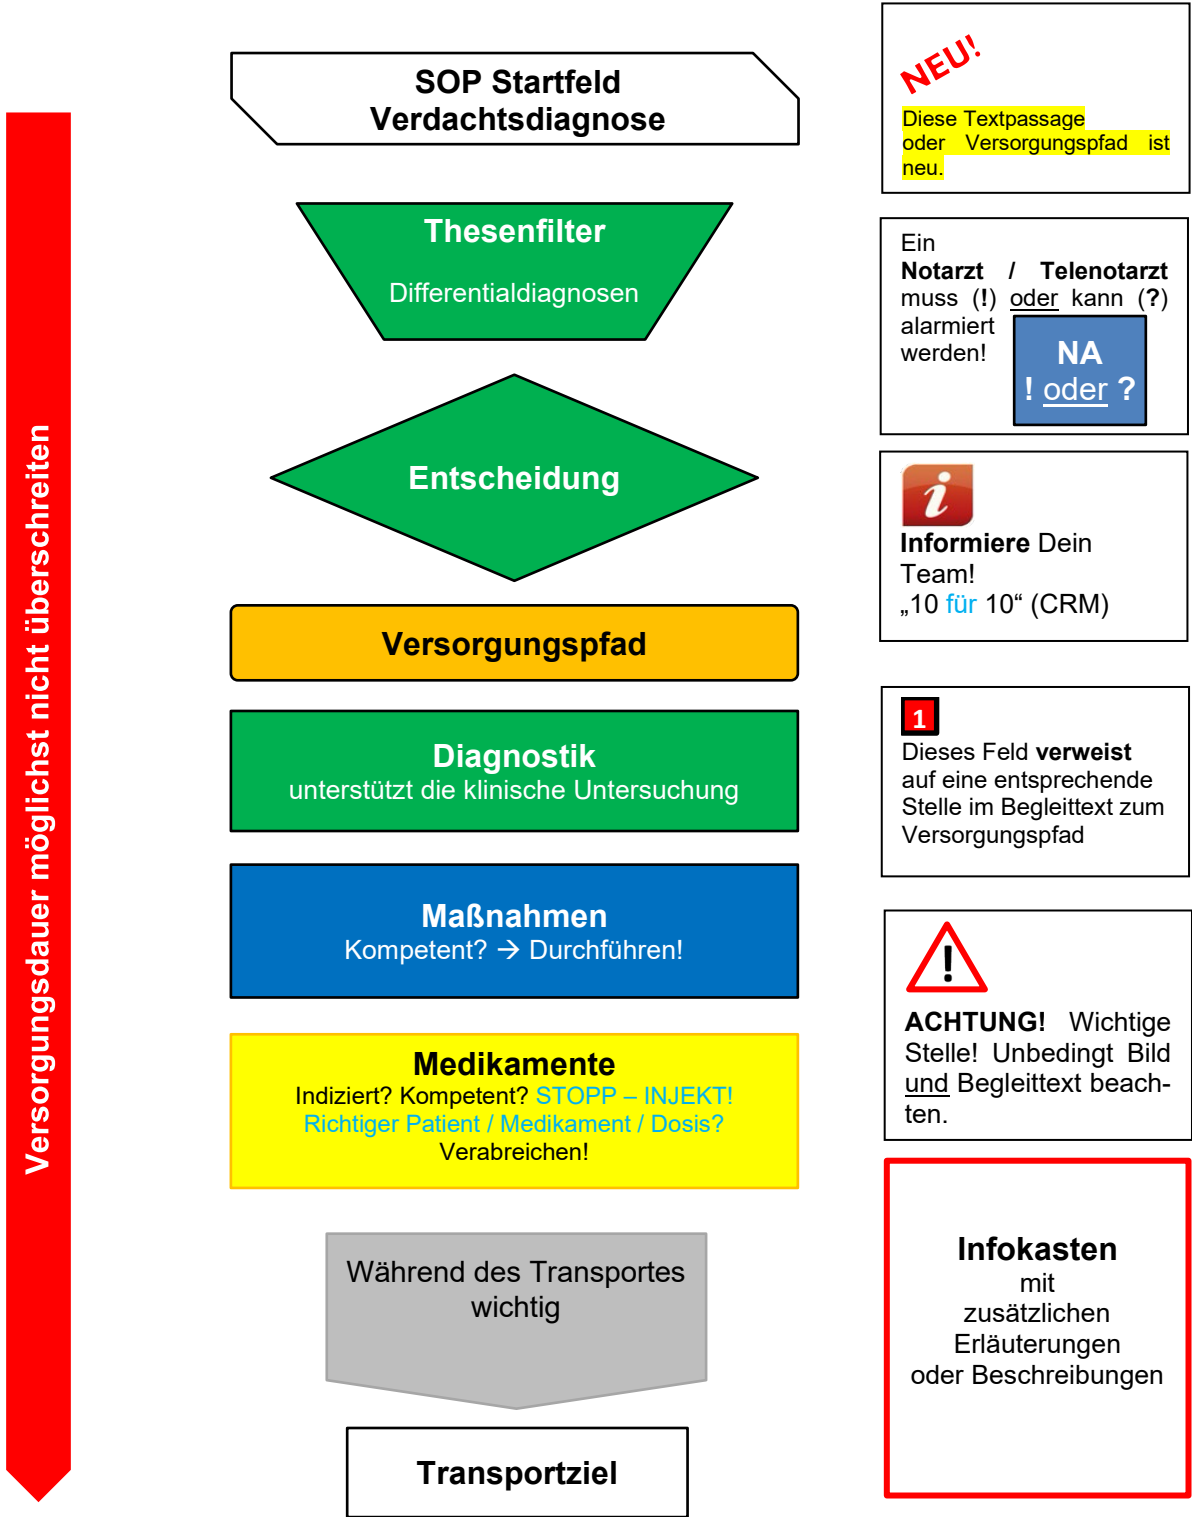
Versorgungsdauer möglichst nicht überschreiten

SOP Startfeld
Verdachtsdiagnose

Thesenfilter

Differentialdiagnosen

Entscheidung

Versorgungspfad

Diagnostik
unterstützt die klinische Untersuchung

Maßnahmen
Kompetent? → Durchführen!

Medikamente
Indiziert? Kompetent? STOPP – INJEKT!
Richtiger Patient / Medikament / Dosis?
Verabreichen!

Während des Transportes wichtig

Transportziel

NEU!
Diese Textpassage oder Versorgungspfad ist neu.

Ein Notarzt / Telenotarzt muss (!) oder kann (?) alarmiert werden!

NA
! oder ?

Informiere Dein Team!
„10 für 10“ (CRM)

1
Dieses Feld verweist auf eine entsprechende Stelle im Begleittext zum Versorgungspfad

ACHTUNG! Wichtige Stelle! Unbedingt Bild und Begleittext beachten.

Infokasten
mit
zusätzlichen
Erläuterungen
oder Beschreibungen